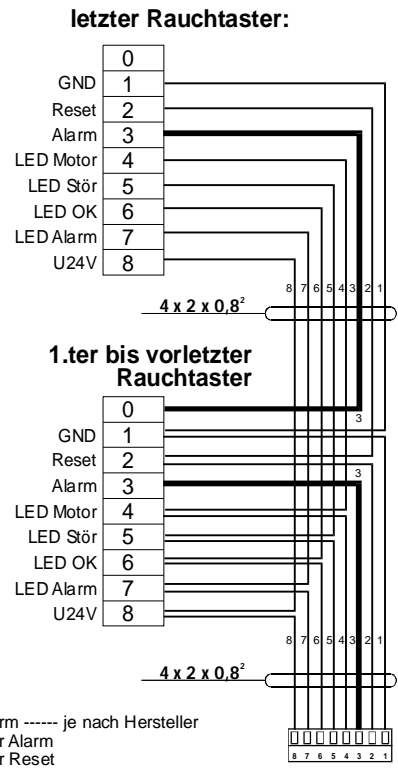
letzter Rauchtaster:

| | |
|---|---|
| | 0 |
| GND | 1 |
| Reset | 2 |
| Alarm | 3 |
| LED Motor | 4 |
| LED Stör | 5 |
| LED OK | 6 |
| LED Alarm | 7 |
| U24V | 8 |

8 7 6 5 4 3 2 1

$4 \times 2 \times 0{,}8^2$

1.ter bis vorletzter Rauchtaster

| | |
|---|---|
| | 0 |
| GND | 1 |
| Reset | 2 |
| Alarm | 3 |
| LED Motor | 4 |
| LED Stör | 5 |
| LED OK | 6 |
| LED Alarm | 7 |
| U24V | 8 |

3

3

8 7 6 5 4 3 2 1

$4 \times 2 \times 0{,}8^2$

8 7 6 5 4 3 2 1

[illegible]rm ------ je nach Hersteller
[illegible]r Alarm
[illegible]r Reset